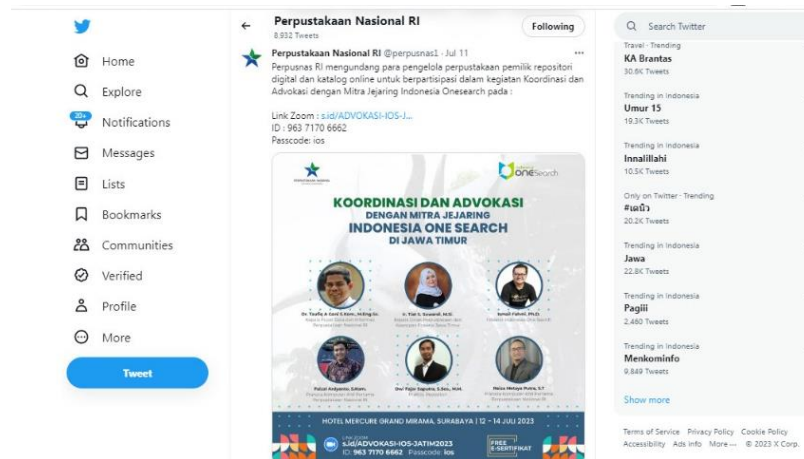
Home
Explore
20+
Notifications
Messages
Lists
Bookmarks
Communities
Verified
Profile
More
Tweet

Perpustakaan Nasional RI
8,932 Tweets
Following

Perpustakaan Nasional RI @perpusnas1 · Jul 11
Perpusnas RI mengundang para pengelola perpustakaan pemilik repositori digital dan katalog online untuk berpartisipasi dalam kegiatan Koordinasi dan Advokasi dengan Mitra Jejaring Indonesia Onesearch pada :

Link Zoom : s.id/ADVOKASI-IOS-J...
ID : 963 7170 6662
Passcode: ios

OneSearch
KOORDINASI DAN ADVOKASI
DENGAN MITRA JEJARING
INDONESIA ONE SEARCH
DI JAWA TIMUR
Dr. Taufiq A Gani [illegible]
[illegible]
Ir. Tiat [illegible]
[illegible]
Ismail Fahmi, Ph.D
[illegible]
Faizal Ardyanto
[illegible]
Dwi Fajar Saputra
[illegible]
Heiko Mulaya Putra, S.T
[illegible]
HOTEL MERCURE GRAND MIRAMA, SURABAYA | 12 - 14 JULI 2023
s.id/ADVOKASI-IOS-JATIM2023
ID: 963 7170 6662 Passcode: ios
FREE E-SERTIFIKAT

Search Twitter
Travel · Trending
KA Brantas
30.6K Tweets
Trending in Indonesia
Umur 15
19.3K Tweets
Trending in Indonesia
Innalillahi
10.5K Tweets
Only on Twitter · Trending
#เตนิว
20.2K Tweets
Trending in Indonesia
Jawa
22.8K Tweets
Trending in Indonesia
Pagiii
2,480 Tweets
Trending in Indonesia
Menkominfo
9,849 Tweets
Show more
Terms of Service Privacy Policy Cookie Policy
Accessibility Ads info More ··· © 2023 X Corp.